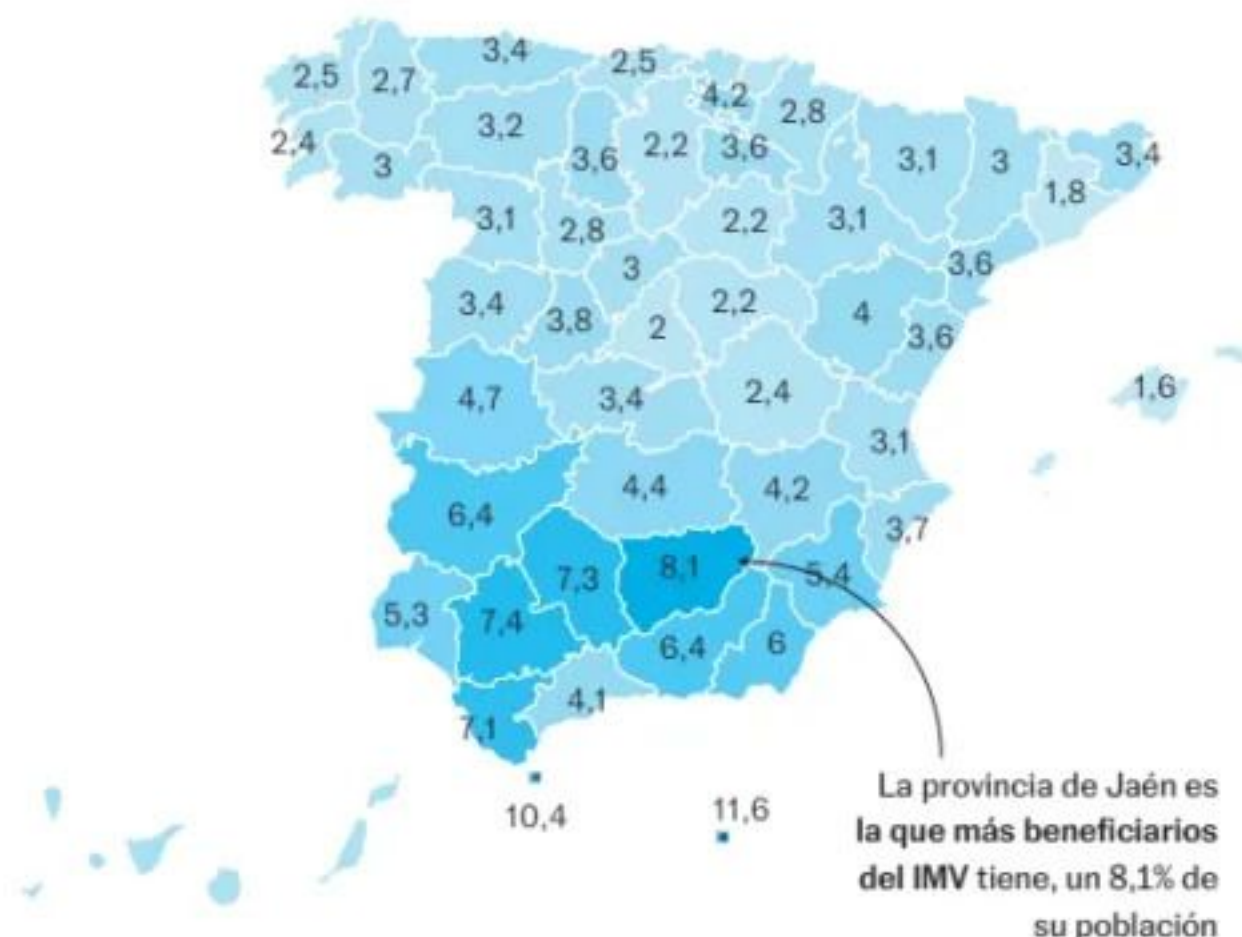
3,4
2,5
2,5
2,7
4,2
2,8
3,2
2,4
3
3,6
2,2
3,6
3,1
3
3,4
1,8
3,1
2,8
2,2
3,1
3
3,6
3,4
3,8
2
2,2
4
3,6
1,6
4,7
3,4
2,4
3,1
6,4
4,4
4,2
3,7
7,3
8,1
5,4
5,3
7,4
6,4
6
4,1
7,1
10,4
11,6

La provincia de Jaén es **la que más beneficiarios del IMV** tiene, un 8,1% de su población